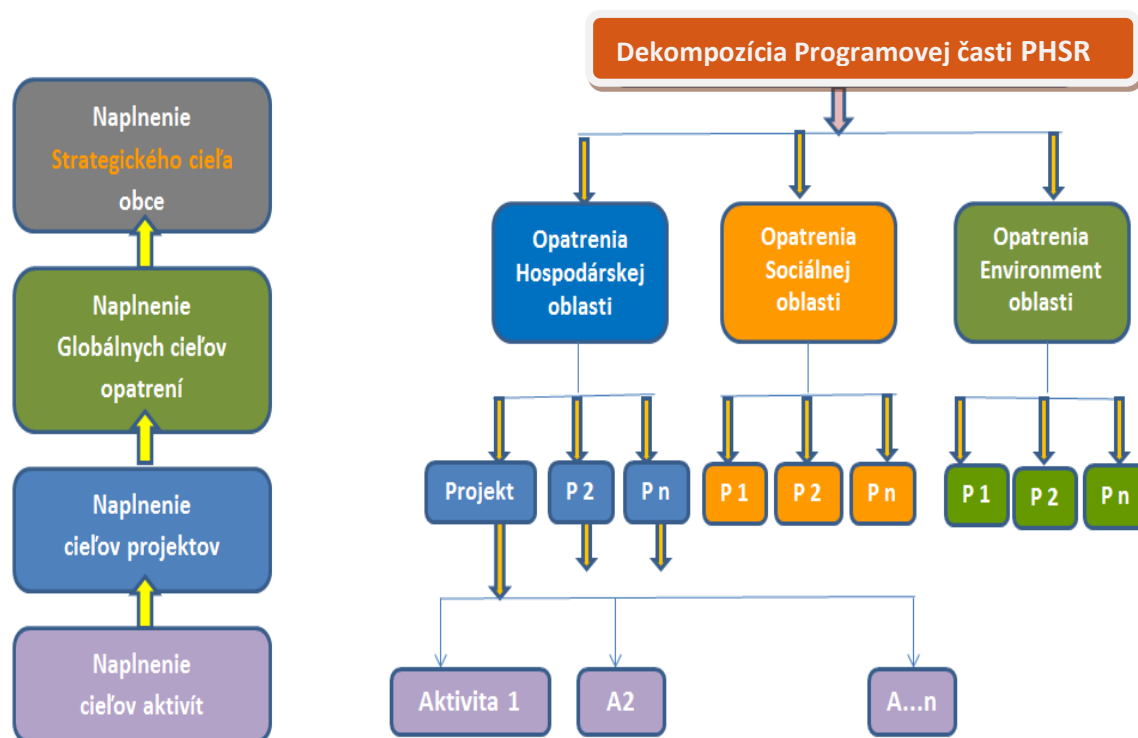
Naplnenie
Strategického cieľa
obce

Naplnenie
Globálnych cieľov
opatrení

Naplnenie
cieľov projektov

Naplnenie
cieľov aktivít

Dekompozícia Programovej časti PHSR

Opatrenia
Hospodárskej
oblasti

Opatrenia
Sociálnej
oblasti

Opatrenia
Environment
oblasti

Projekt
P 2
P n
P 1
P 2
P n
P 1
P 2
P n

Aktivita 1
A2
A...n